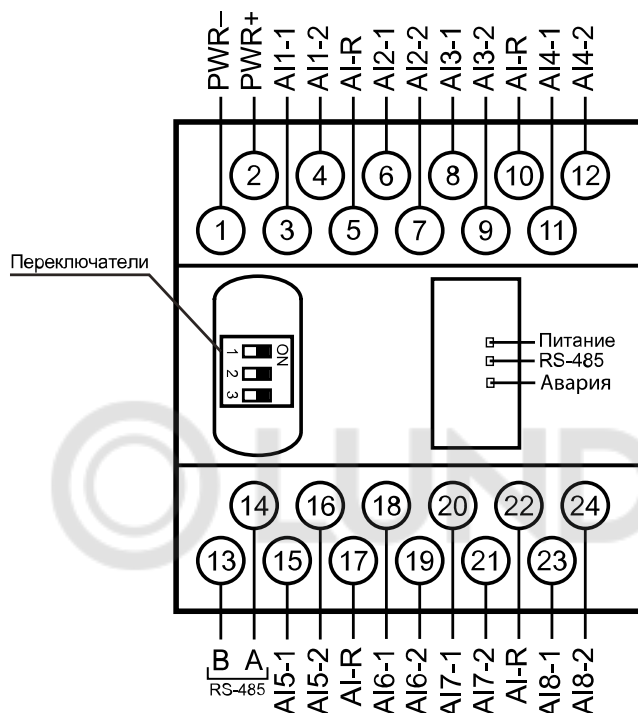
PWR–
PWR+
AI1-1
AI1-2
AI-R
AI2-1
AI2-2
AI3-1
AI3-2
AI-R
AI4-1
AI4-2

2 4 6 8 10 12
1 3 5 7 9 11

Переключатели

ON
1 2 3

Питание
RS-485
Авария

14 16 18 20 22 24
13 15 17 19 21 23

B A
RS-485
AI5-1
AI5-2
AI-R
AI6-1
AI6-2
AI7-1
AI7-2
AI-R
AI8-1
AI8-2